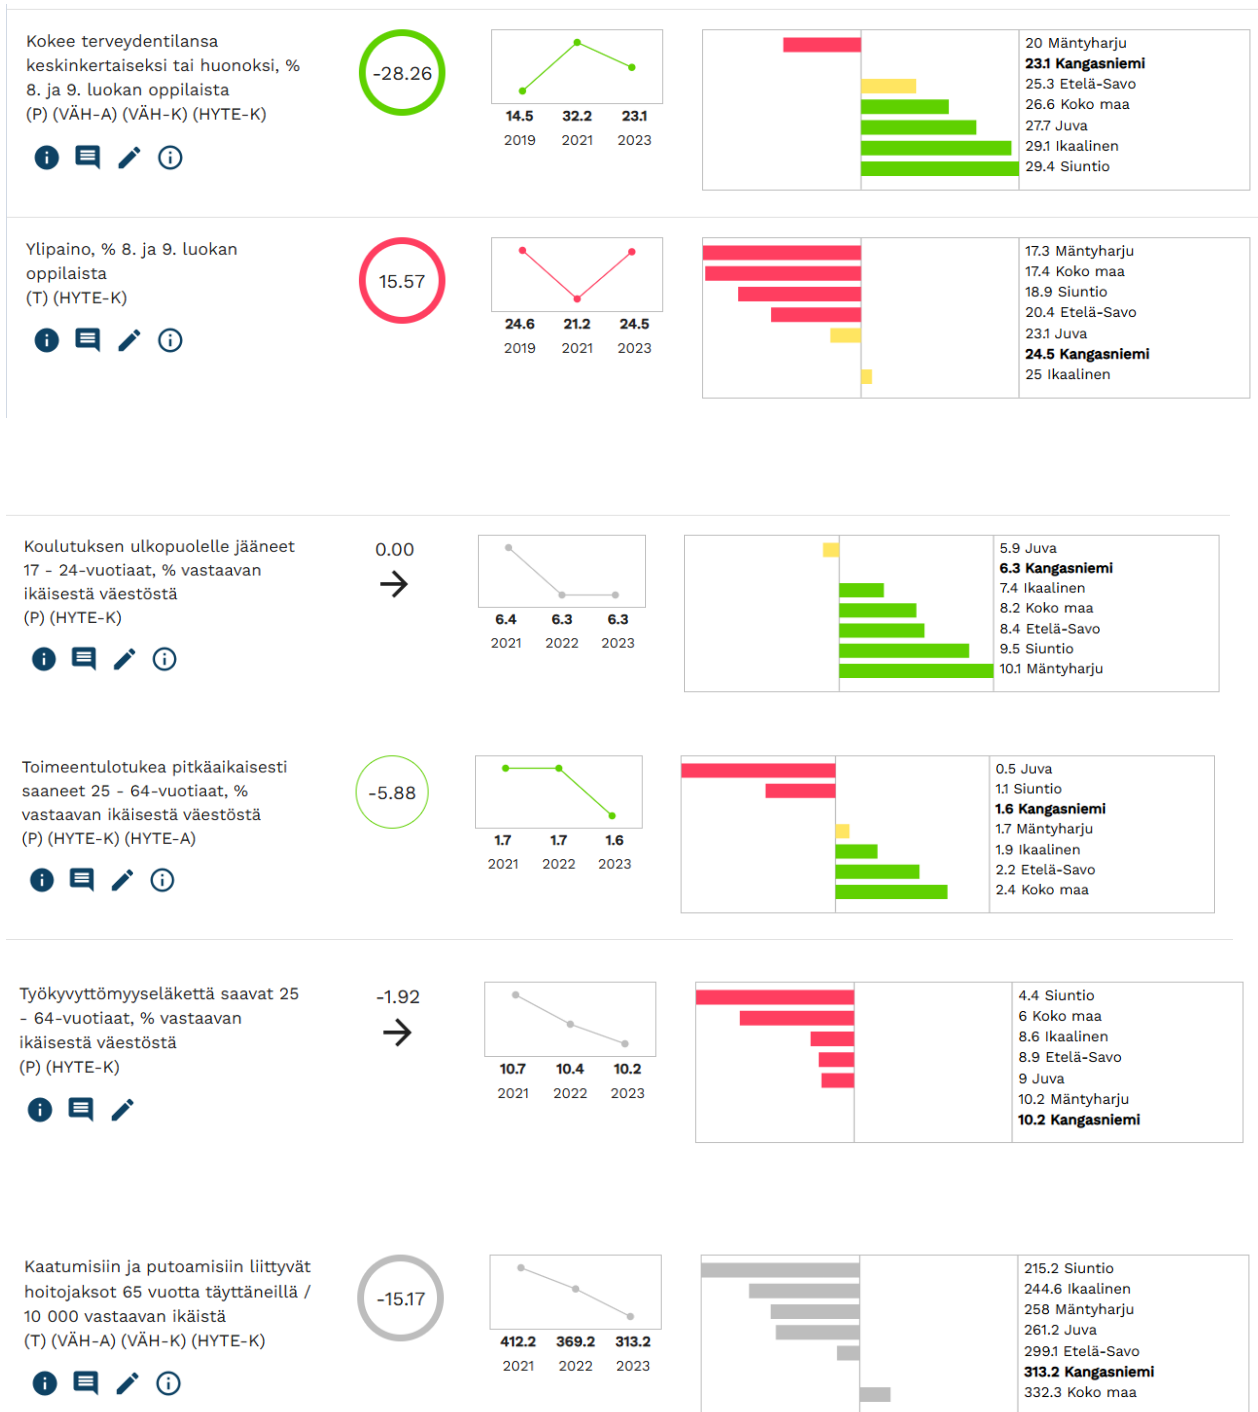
Kokee terveydentilansa keskinkertaiseksi tai huonoksi, % 8. ja 9. luokan oppilaista
(P) (VÄH-A) (VÄH-K) (HYTE-K)

-28.26

| 14.5 | 32.2 | 23.1 |
|---|---|---|
| 2019 | 2021 | 2023 |

20 Mäntyharju
**23.1 Kangasniemi**
25.3 Etelä-Savo
26.6 Koko maa
27.7 Juva
29.1 Ikaalinen
29.4 Siuntio

Ylipaino, % 8. ja 9. luokan oppilaista
(T) (HYTE-K)

15.57

| 24.6 | 21.2 | 24.5 |
|---|---|---|
| 2019 | 2021 | 2023 |

17.3 Mäntyharju
17.4 Koko maa
18.9 Siuntio
20.4 Etelä-Savo
23.1 Juva
**24.5 Kangasniemi**
25 Ikaalinen

Koulutuksen ulkopuolelle jääneet 17 - 24-vuotiaat, % vastaavan ikäisestä väestöstä
(P) (HYTE-K)

0.00

| 6.4 | 6.3 | 6.3 |
|---|---|---|
| 2021 | 2022 | 2023 |

5.9 Juva
**6.3 Kangasniemi**
7.4 Ikaalinen
8.2 Koko maa
8.4 Etelä-Savo
9.5 Siuntio
10.1 Mäntyharju

Toimeentulotukea pitkäaikaisesti saaneet 25 - 64-vuotiaat, % vastaavan ikäisestä väestöstä
(P) (HYTE-K) (HYTE-A)

-5.88

| 1.7 | 1.7 | 1.6 |
|---|---|---|
| 2021 | 2022 | 2023 |

0.5 Juva
1.1 Siuntio
**1.6 Kangasniemi**
1.7 Mäntyharju
1.9 Ikaalinen
2.2 Etelä-Savo
2.4 Koko maa

Työkyvyttömyyseläkettä saavat 25 - 64-vuotiaat, % vastaavan ikäisestä väestöstä
(P) (HYTE-K)

-1.92

| 10.7 | 10.4 | 10.2 |
|---|---|---|
| 2021 | 2022 | 2023 |

4.4 Siuntio
6 Koko maa
8.6 Ikaalinen
8.9 Etelä-Savo
9 Juva
10.2 Mäntyharju
**10.2 Kangasniemi**

Kaatumisiin ja putoamisiin liittyvät hoitojaksot 65 vuotta täyttäneillä / 10 000 vastaavan ikäistä
(T) (VÄH-A) (VÄH-K) (HYTE-K)

-15.17

| 412.2 | 369.2 | 313.2 |
|---|---|---|
| 2021 | 2022 | 2023 |

215.2 Siuntio
244.6 Ikaalinen
258 Mäntyharju
261.2 Juva
299.1 Etelä-Savo
**313.2 Kangasniemi**
332.3 Koko maa